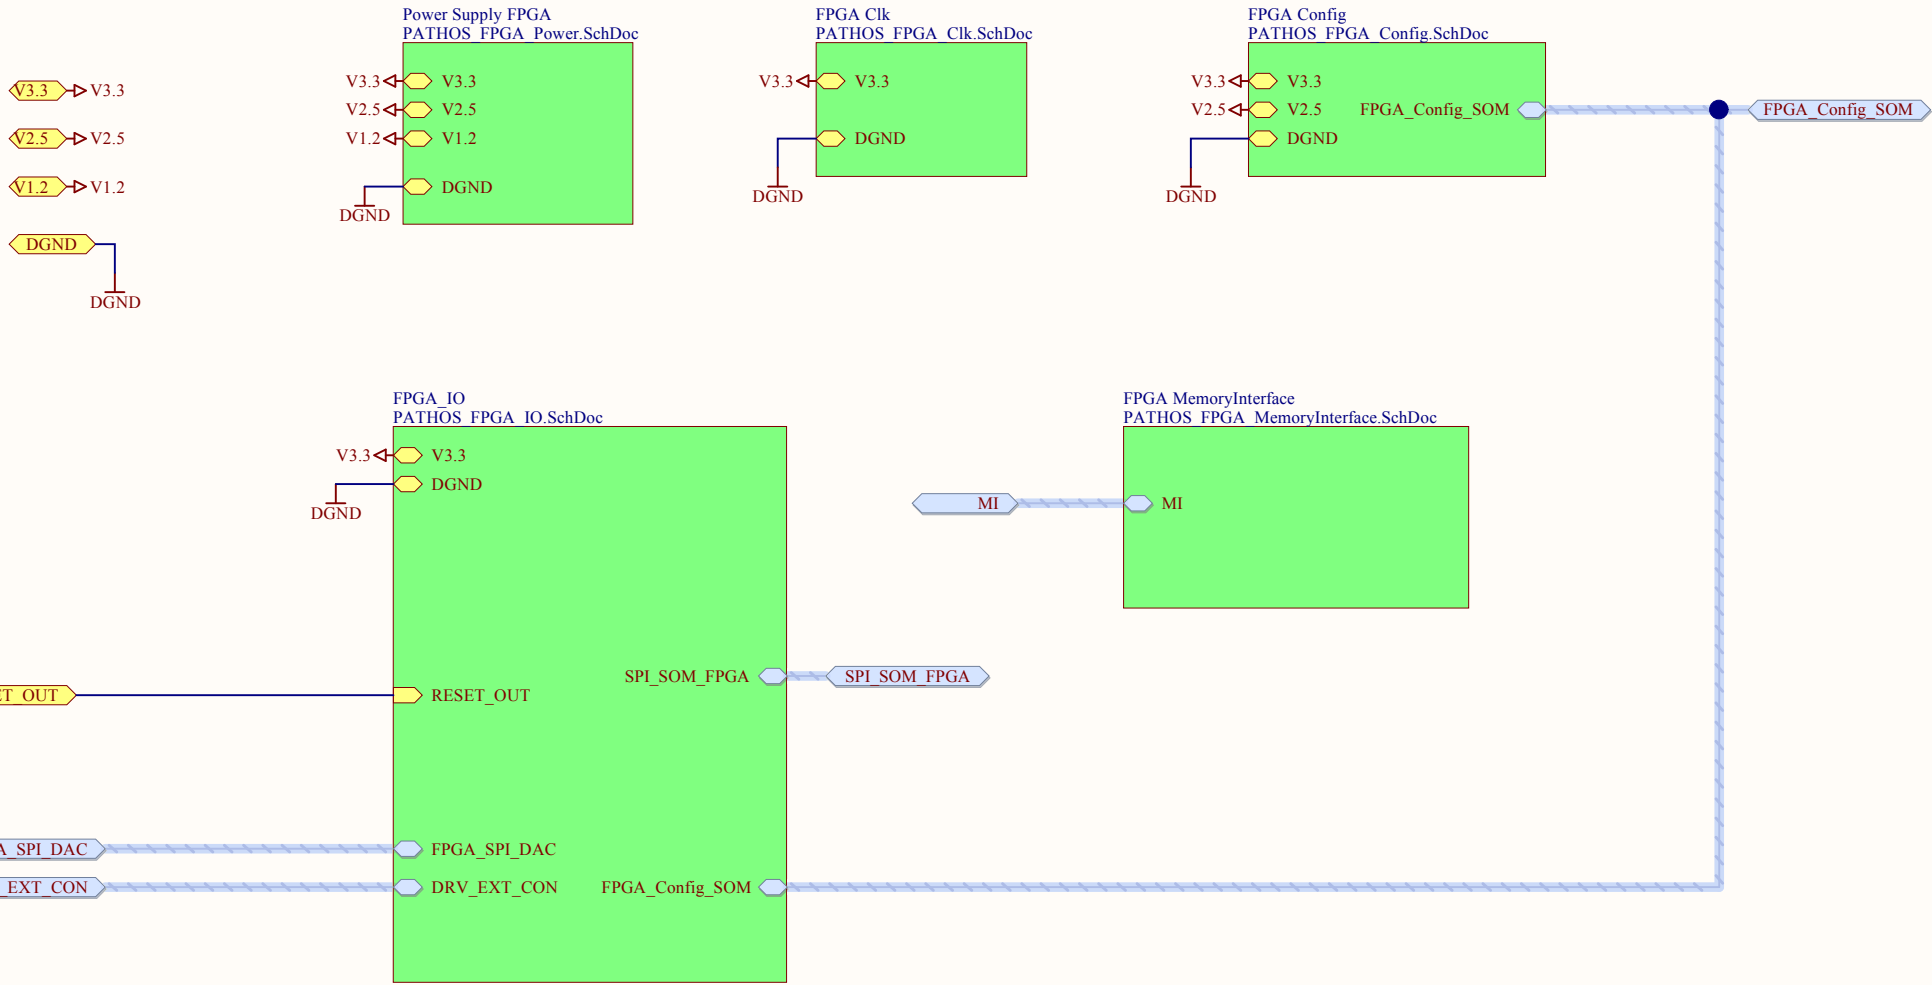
V3.3 V3.3
V2.5 V2.5
V1.2 V1.2
DGND
DGND

Power Supply FPGA
PATHOS_FPGA_Power.SchDoc
V3.3 V3.3
V2.5 V2.5
V1.2 V1.2
DGND
DGND

FPGA Clk
PATHOS_FPGA_Clk.SchDoc
V3.3 V3.3
DGND
DGND

FPGA Config
PATHOS_FPGA_Config.SchDoc
V3.3 V3.3
V2.5 V2.5
FPGA_Config_SOM
DGND
DGND
FPGA_Config_SOM

FPGA_IO
PATHOS_FPGA_IO.SchDoc
V3.3 V3.3
DGND
DGND
SPI_SOM_FPGA
SPI_SOM_FPGA
T_OUT
RESET_OUT
A_SPI_DAC
FPGA_SPI_DAC
_EXT_CON
DRV_EXT_CON
FPGA_Config_SOM

FPGA MemoryInterface
PATHOS_FPGA_MemoryInterface.SchDoc
MI
MI